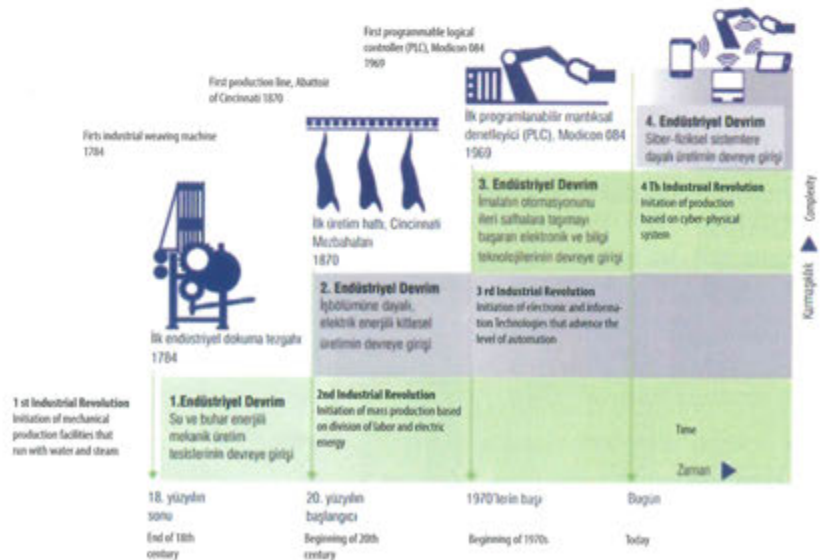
First programmable logical controller (PLC), Modicon 084 1969

First production line, Abattoir of Cincinnati 1870

Firts industrial weaving machine 1784

İlk programlanabilir mantıksal denetleyici (PLC), Modicon 084 1969

4. Endüstriyel Devrim
Siber-fiziksel sistemlere dayalı üretimin devreye girişi

İlk üretim hattı, Cincinnati Mezbahaları 1870

3. Endüstriyel Devrim
İmalatın otomasyonunu ileri safhalara taşımayı başaran elektronik ve bilgi teknolojilerinin devreye girişi

4 Th Industrual Revolution
Initiation of production based on cyber-physical system

Complexity

Karmaşıklık

2. Endüstriyel Devrim
İşbölümüne dayalı, elektrik enerjili kitlesel üretimin devreye girişi

3 rd Industrial Revolution
Initiation of electronic and information Technologies that advence the level of automation

İlk endüstriyel dokuma tezgahı 1784

1 st Industrial Revolution
Initiation of mechanical production facilities that run with water and steam

1.Endüstriyel Devrim
Su ve buhar enerjili mekanik üretim tesislerinin devreye girişi

2nd Industrial Revolution
Initiation of mass production based on division of labor and electric energy

Time

Zaman

18. yüzyılın sonu
End of 18th century

20. yüzyılın başlangıcı
Beginning of 20th century

1970'lerin başı
Beginning of 1970s

Bugün
Today